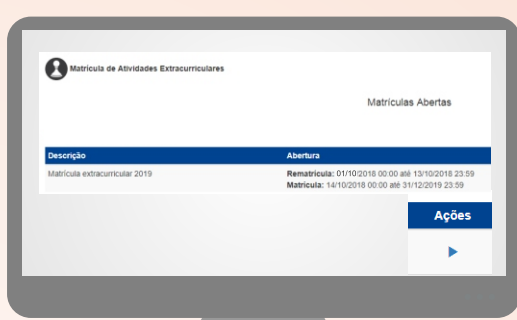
Matrícula de Atividades Extracurriculares

Matrículas Abertas

| Descrição | Abertura |
|---|---|
| Matrícula extracurricular 2019 | **Rematrícula:** 01/10/2018 00:00 até 13/10/2018 23:59 **Matrícula:** 14/10/2018 00:00 até 31/12/2019 23:59 |

Ações